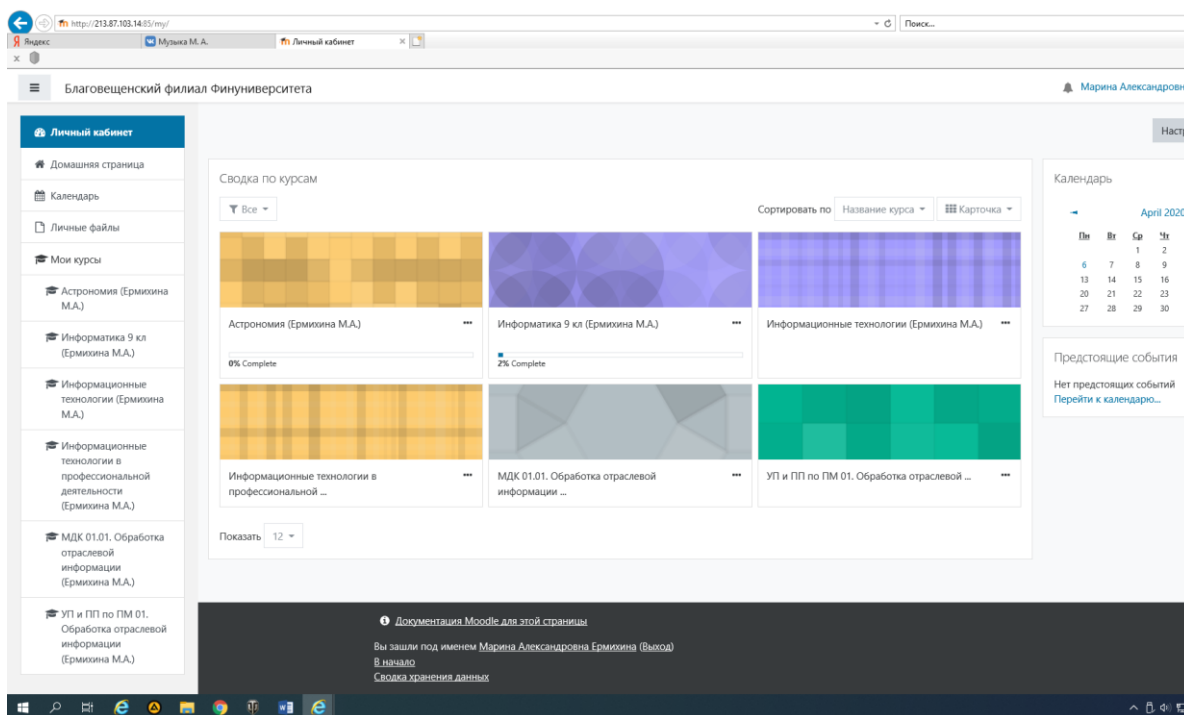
http://213.87.103.14:85/my/

Поиск...

Яндекс

Музыка М. А.

Личный кабинет

Благовещенский филиал Финуниверситета

Марина Александровн

Личный кабинет

Домашняя страница

Календарь

Личные файлы

Мои курсы

Астрономия (Ермихина М.А.)

Информатика 9 кл (Ермихина М.А.)

Информационные технологии (Ермихина М.А.)

Информационные технологии в профессиональной деятельности (Ермихина М.А.)

МДК 01.01. Обработка отраслевой информации (Ермихина М.А.)

УП и ПП по ПМ 01. Обработка отраслевой информации (Ермихина М.А.)

Настр

Сводка по курсам

Все

Сортировать по Название курса

Карточка

Астрономия (Ермихина М.А.)

0% Complete

Информатика 9 кл (Ермихина М.А.)

2% Complete

Информационные технологии (Ермихина М.А.)

Информационные технологии в профессиональной ...

МДК 01.01. Обработка отраслевой информации ...

УП и ПП по ПМ 01. Обработка отраслевой ...

Показать 12

Календарь

April 2020

| Пн | Вт | Ср | Чт |
|---|---|---|---|
| | | 1 | 2 |
| 6 | 7 | 8 | 9 |
| 13 | 14 | 15 | 16 |
| 20 | 21 | 22 | 23 |
| 27 | 28 | 29 | 30 |

Предстоящие события

Нет предстоящих событий

Перейти к календарю...

Документация Moodle для этой страницы

Вы зашли под именем Марина Александровна Ермихина (Выход)

В начало

Сводка хранения данных